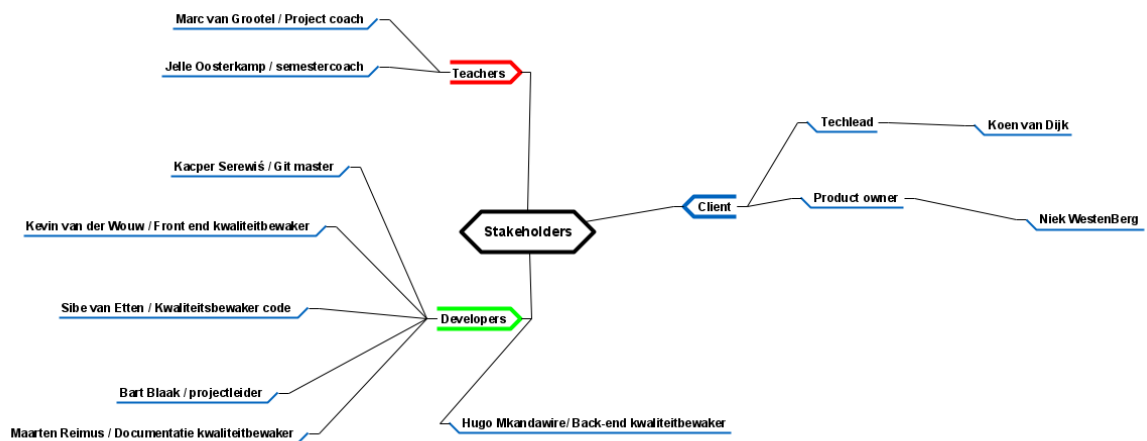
Stakeholders

Teachers

Marc van Grootel / Project coach

Jelle Oosterkamp / semestercoach

Developers

Kacper Serewiś / Git master

Kevin van der Wouw / Front end kwaliteitbewaker

Sibe van Etten / Kwaliteitsbewaker code

Bart Blaak / projectleider

Maarten Reimus / Documentatie kwaliteitbewaker

Hugo Mkandawire/ Back-end kwaliteitbewaker

Client

Techlead

Koen van Dijk

Product owner

Niek WestenBerg